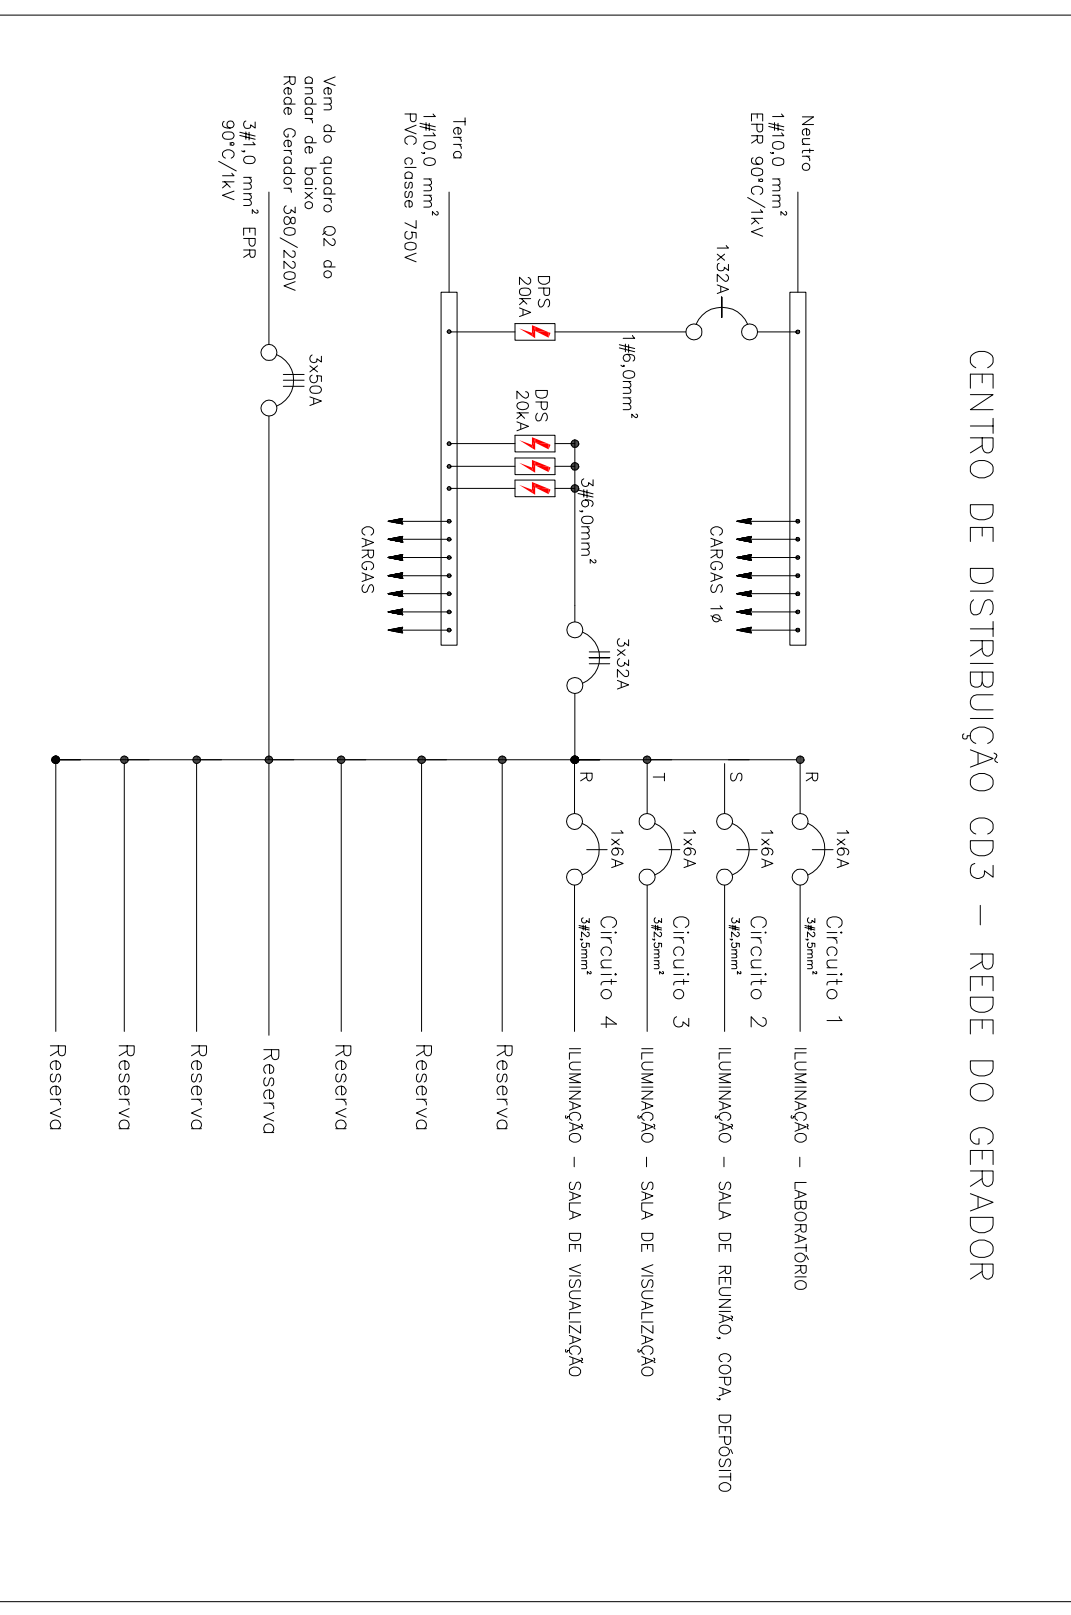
CENTRO DE DISTRIBUIÇÃO CD3 – REDE DO GERADOR

Neutro
1#10,0 mm²
EPR 90°C/1kV

Terra
1#10,0 mm²
PVC classe 750V

Vem do quadro Q2 do andar de baixo
Rede Gerador 380/220V
3#1,0 mm² EPR
90°C/1kV

1x32A

DPS
20kA

1#6,0mm²

DPS
20kA

3#6,0mm²

CARGAS 1ø

CARGAS

3x50A

3x32A

R
S
T
R

1x6A
1x6A
1x6A
1x6A

Circuito 1
3#2,5mm²
ILUMINAÇÃO – LABORATÓRIO

Circuito 2
3#2,5mm²
ILUMINAÇÃO – SALA DE REUNIÃO, COPA, DEPÓSITO

Circuito 3
3#2,5mm²
ILUMINAÇÃO – SALA DE VISUALIZAÇÃO

Circuito 4
3#2,5mm²
ILUMINAÇÃO – SALA DE VISUALIZAÇÃO

Reserva
Reserva
Reserva
Reserva
Reserva
Reserva
Reserva